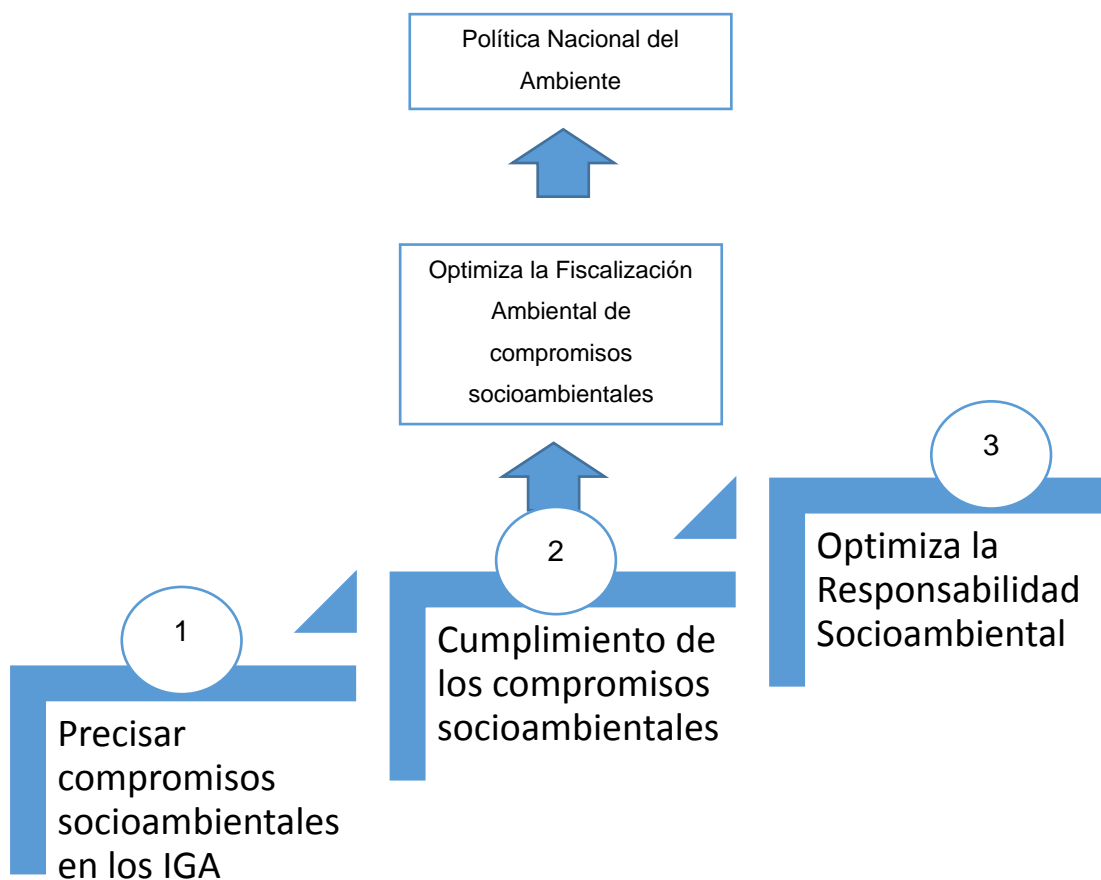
Política Nacional del Ambiente

Optimiza la Fiscalización Ambiental de compromisos socioambientales

3

Optimiza la Responsabilidad Socioambiental

2

Cumplimiento de los compromisos socioambientales

1

Precisar compromisos socioambientales en los IGA